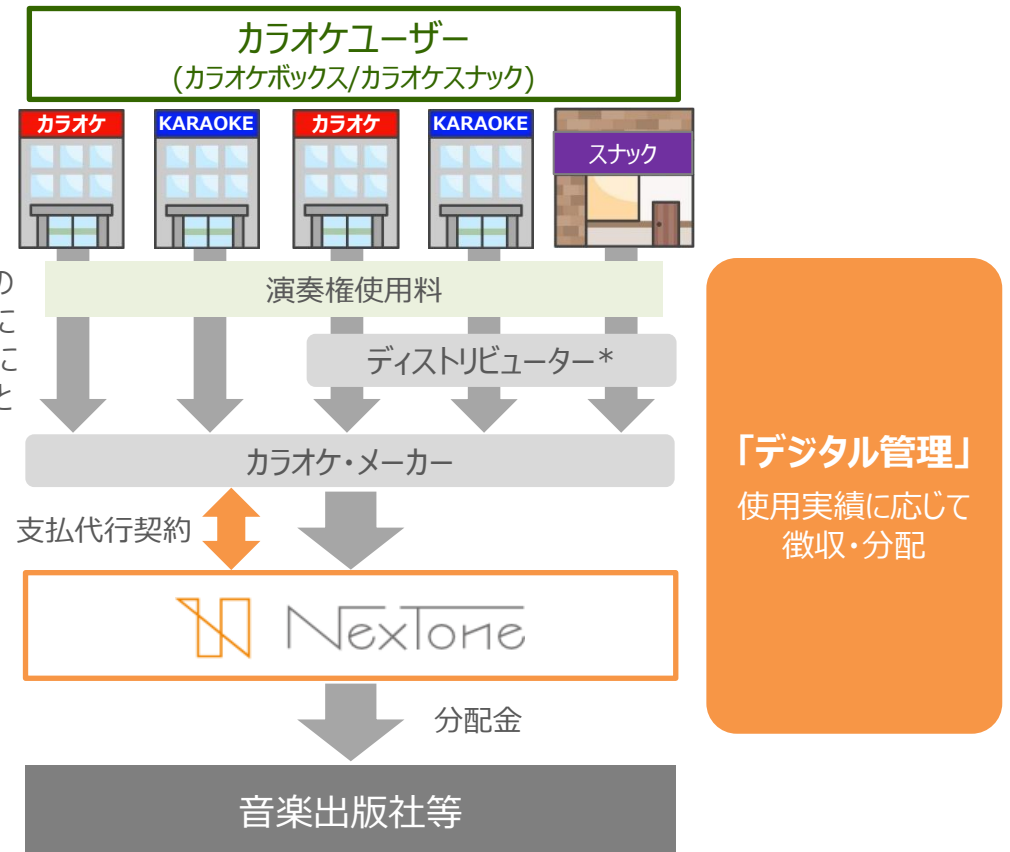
カラオケユーザー
(カラオケボックス/カラオケスナック)

カラオケ
KARAOKE
カラオケ
KARAOKE
スナック

の
こ
こ
と

演奏権使用料

ディストリビューター＊

カラオケ・メーカー

支払代行契約

NexTone

分配金

音楽出版社等

「デジタル管理」
使用実績に応じて
徴収・分配